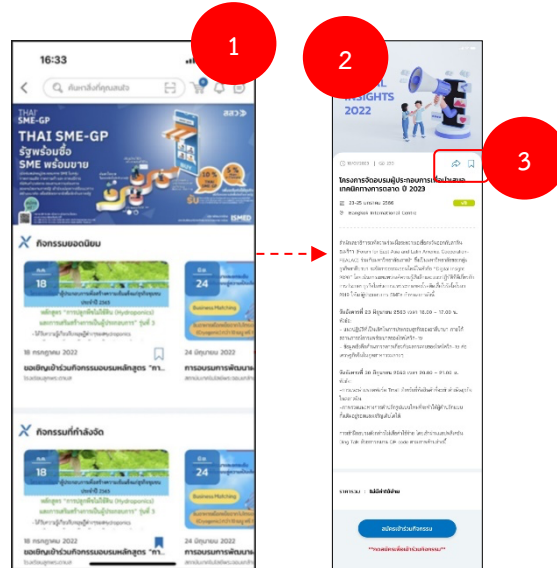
1

2

3

16:33

ค้นหาสิ่งที่คุณสนใจ

THAI SME-GP

THAI SME-GP

รัฐพร้อมซื้อ SME พร้อมขาย

สสว.

ISMED

กิจกรรมยอดนิยม

18

24

Business Matching

18 กรกฎาคม 2022

24 มิถุนายน 2022

ขอเชิญเข้าร่วมกิจกรรมอบรมหลักสูตร "การ...

การอบรมการพัฒนา...

กิจกรรมที่กำลังจัด

18

24

Business Matching

ขอเชิญเข้าร่วมกิจกรรมอบรมหลักสูตร "การ...

การอบรมการพัฒนา...

INSIGHTS 2022

โครงการจัดอบรมผู้ประกอบการเพื่อนำเสนอเทคนิคทางการตลาด ปี 2023

23-25 มกราคม 2566

Bangkok International Centre

สมัครเข้าร่วมกิจกรรม

**กดสมัครเพื่อเข้าร่วมกิจกรรม**